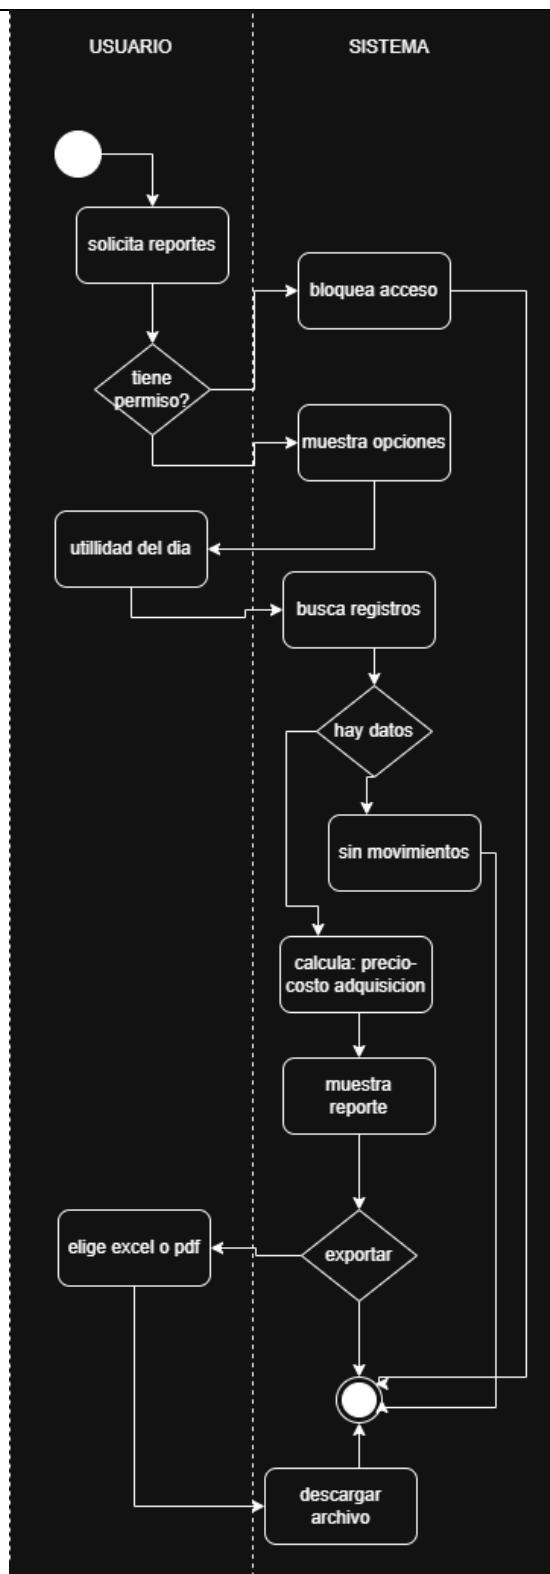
USUARIO

SISTEMA

solicita reportes

bloquea acceso

tiene permiso?

muestra opciones

utillidad del dia

busca registros

hay datos

sin movimientos

calcula: precio-costo adquisicion

muestra reporte

elige excel o pdf

exportar

descargar archivo